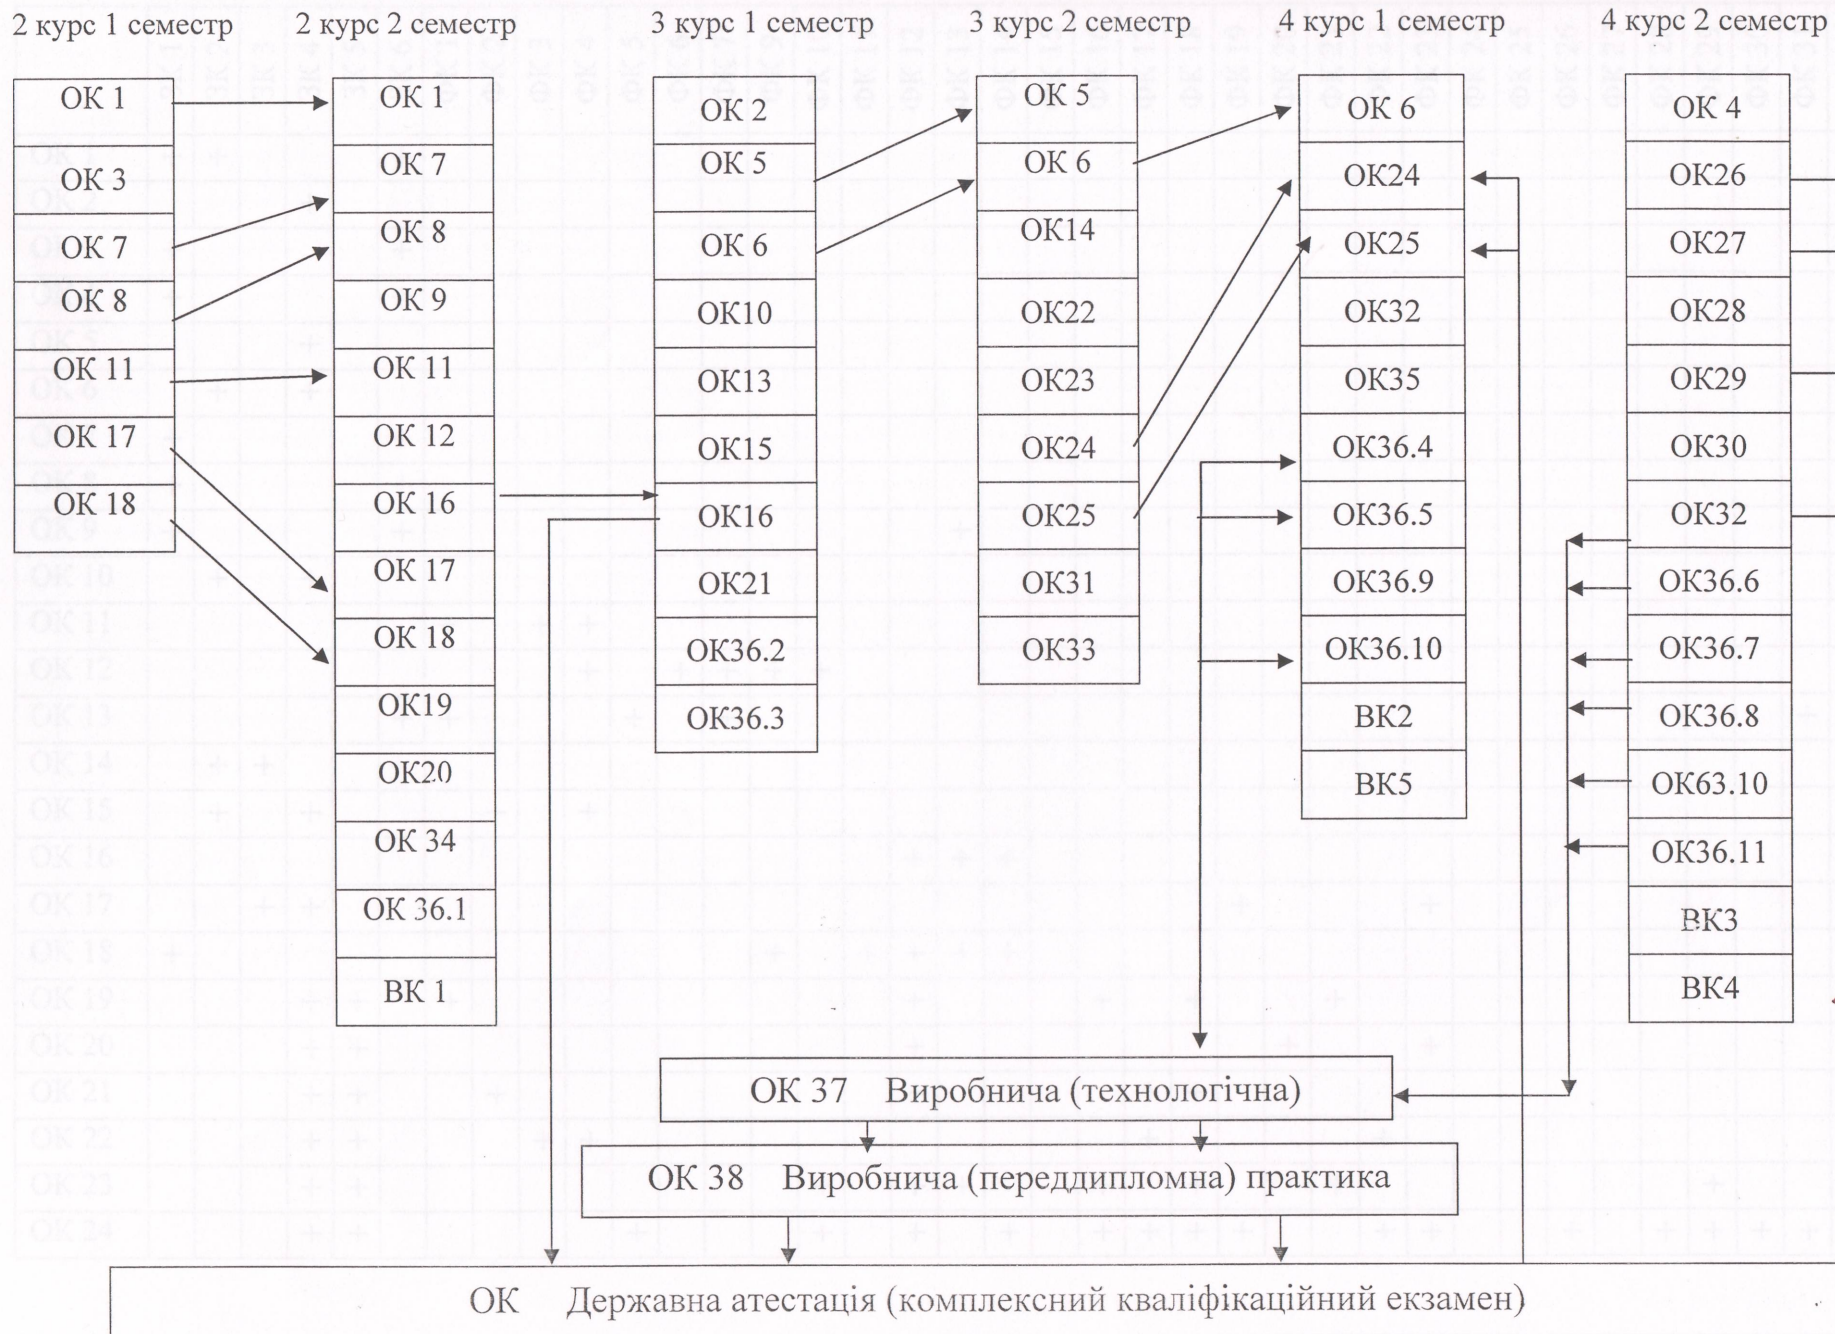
2 курс 1 семестр

ОК 1
ОК 3
ОК 7
ОК 8
ОК 11
ОК 17
ОК 18

2 курс 2 семестр

ОК 1
ОК 7
ОК 8
ОК 9
ОК 11
ОК 12
ОК 16
ОК 17
ОК 18
ОК19
ОК20
ОК 34
ОК 36.1
ВК 1

3 курс 1 семестр

ОК 2
ОК 5
ОК 6
ОК10
ОК13
ОК15
ОК16
ОК21
ОК36.2
ОК36.3

3 курс 2 семестр

ОК 5
ОК 6
ОК14
ОК22
ОК23
ОК24
ОК25
ОК31
ОК33

4 курс 1 семестр

ОК 6
ОК24
ОК25
ОК32
ОК35
ОК36.4
ОК36.5
ОК36.9
ОК36.10
ВК2
ВК5

4 курс 2 семестр

ОК 4
ОК26
ОК27
ОК28
ОК29
ОК30
ОК32
ОК36.6
ОК36.7
ОК36.8
ОК63.10
ОК36.11
ВК3
ВК4

ОК 37 Виробнича (технологічна)

ОК 38 Виробнича (переддипломна) практика

ОК Державна атестація (комплексний кваліфікаційний екзамен)